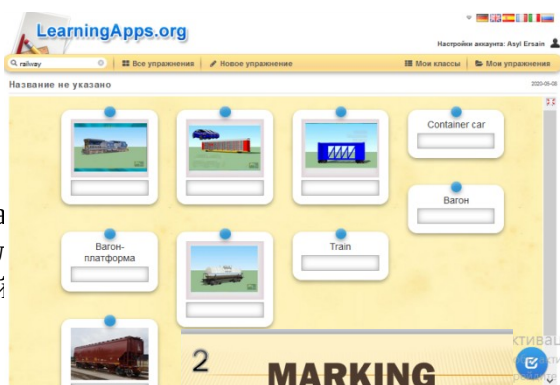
LearningApps.org

Настройки аккаунта: Asyl Ersain

railway

Все упражнения

Новое упражнение

Мои классы

Мои упражнения

Название не указано

2020-05-08

Container car

Вагон

Вагон-платформа

Train

2

MARKING